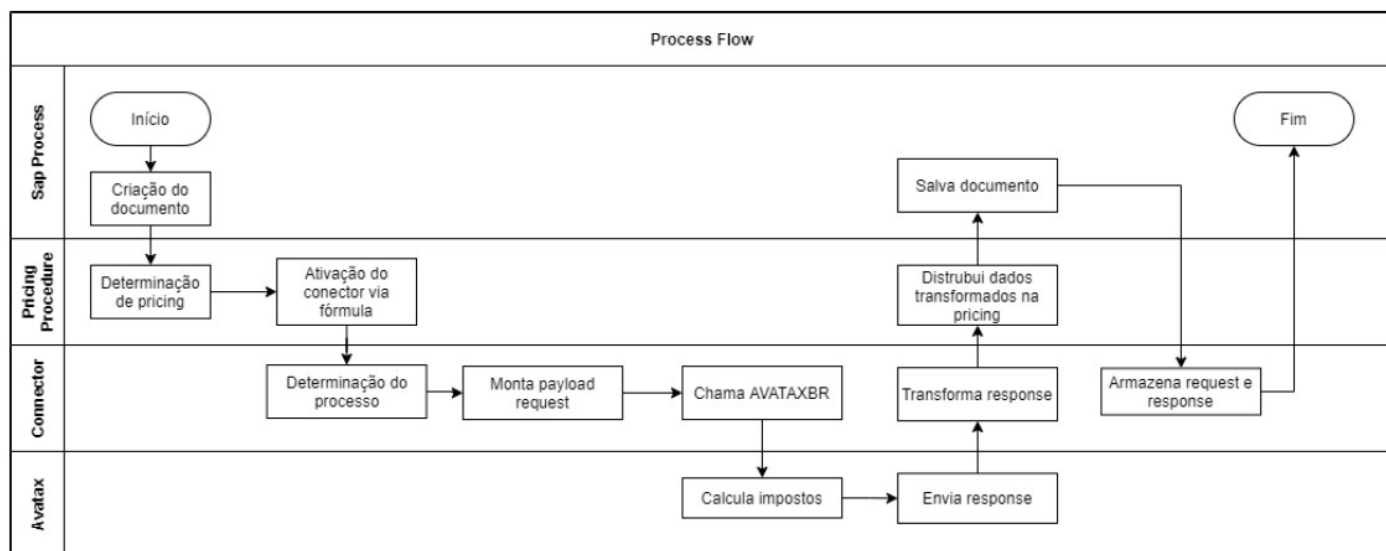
Process Flow

Sap Process

Início

Criação do documento

Salva documento

Fim

Pricing Procedure

Determinação de pricing

Ativação do conector via fórmula

Distrubui dados transformados na pricing

Connector

Determinação do processo

Monta payload request

Chama AVATAXBR

Transforma response

Armazena request e response

Avatax

Calcula impostos

Envia response